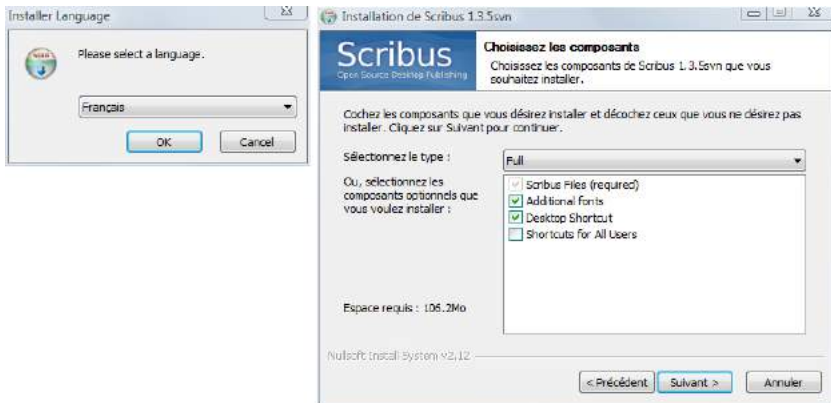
Installer Language

Please select a language.

Français

OK Cancel

Installation de Scribus 1.3.5svn

Scribus
Open Source Desktop Publishing

Choisissez les composants
Choisissez les composants de Scribus 1.3.5svn que vous souhaitez installer.

Cochez les composants que vous désirez installer et décochez ceux que vous ne désirez pas installer. Cliquez sur Suivant pour continuer.

Sélectionnez le type : Full

Ou, sélectionnez les composants optionnels que vous voulez installer :

Scribus Files (required)
Additional fonts
Desktop Shortcut
Shortcuts for All Users

Espace requis : 106.2Mo

Nullsoft Install System v2.12

< Précédent Suivant > Annuler